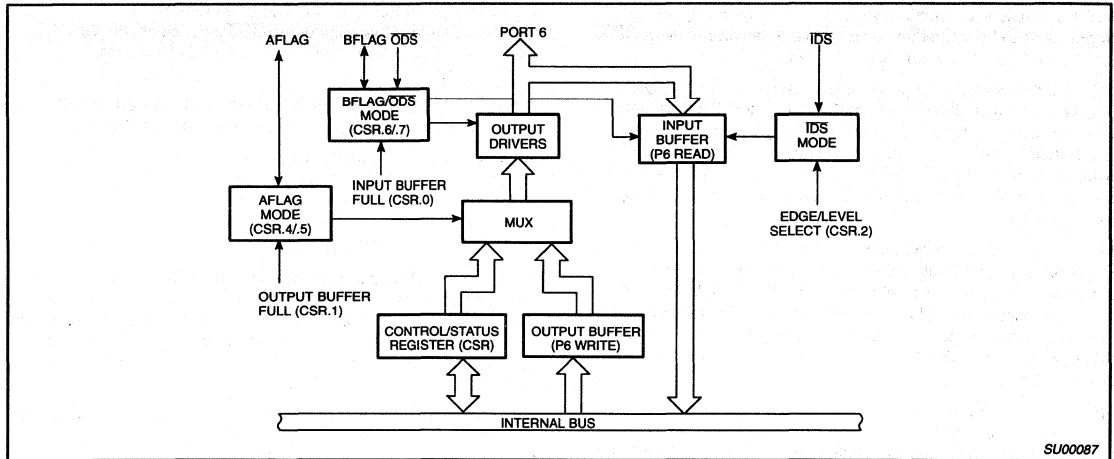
AFLAG

BFLAG $\overline{ODS}$

PORT 6

$\overline{IDS}$

BFLAG/$\overline{ODS}$ MODE (CSR.6/.7)

OUTPUT DRIVERS

INPUT BUFFER (P6 READ)

$\overline{IDS}$ MODE

INPUT BUFFER FULL (CSR.0)

AFLAG MODE (CSR.4/.5)

MUX

EDGE/LEVEL SELECT (CSR.2)

OUTPUT BUFFER FULL (CSR.1)

CONTROL/STATUS REGISTER (CSR)

OUTPUT BUFFER (P6 WRITE)

INTERNAL BUS

SU00087